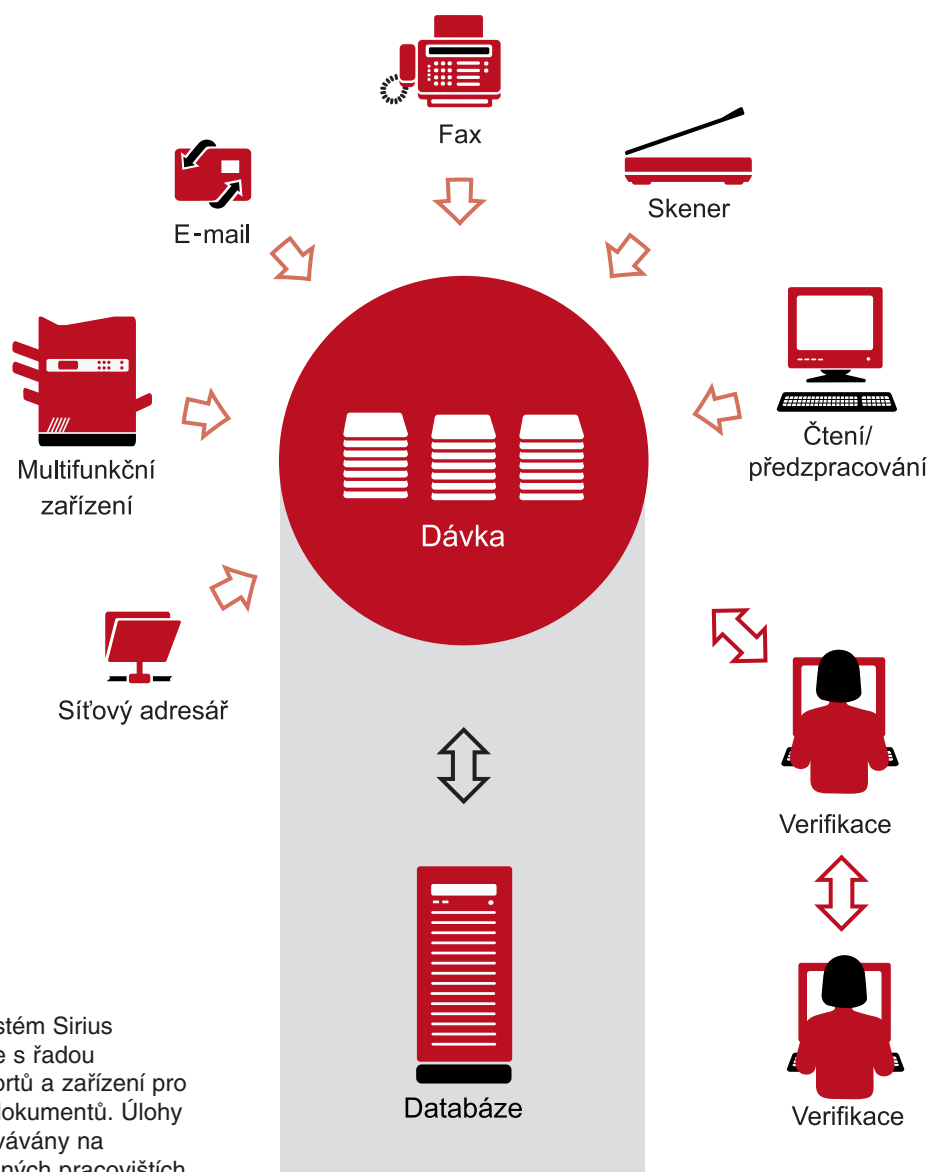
Fax

E-mail

Skener

Multifunkční zařízení

Čtení/ předzpracování

Dávka

Síťový adresář

Verifikace

Verifikace

Databáze

stém Sirius
e s řadou
ortů a zařízení pro
lokumentů. Úlohy
vávány na
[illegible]ných pracovištích